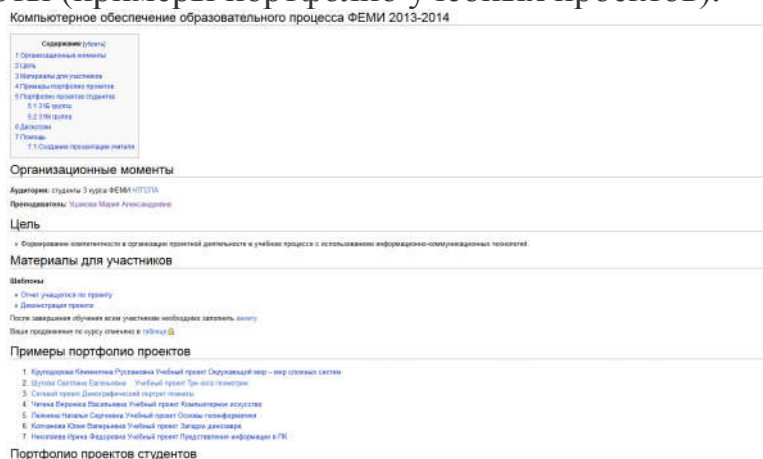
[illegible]

Компьютерное обеспечение образовательного процесса ФЕМИ 2013-2014

Содержание [убрать]
1 Организационные моменты
2 Цель
3 Материалы для участников
4 Примеры портфолио проектов
5 Портфолио проектов студентов
5.1 3 IБ группа
5.2 3 IВ группа
6 Дискуссии
7 Помощь
7.1 Создание презентации учителя

Организационные моменты

Аудитория: студенты 3 курса ФЕМИ НПУЛА
Преподаватель: Ушакова Мария Александровна

Цель

• Формирование компетентности в организации проектной деятельности в учебном процессе с использованием информационно-коммуникационных технологий.

Материалы для участников

Шаблоны
• Отчет учащегося по проекту
• Демонстрация проекта
После завершения обучения всем участникам необходимо заполнить анкету
Ваше продвижение по курсу отмечено в таблице

Примеры портфолио проектов

1. Кругодерова Клементина Руслановна Учебный проект Окружающий мир – мир сложных систем
2. Шулова Светлана Евгеньевна Учебный проект Три кита геометрии
3. Сетевой проект Демографический портрет планеты
4. Чичека Вероника Васильевна Учебный проект Компьютерное искусство
5. Леонова Наталья Сергеевна Учебный проект Основы геоинформатики
6. Коломиова Юлия Валерьевна Учебный проект Загадки динозавра
7. Николаева Ирина Федоровна Учебный проект Представление информации в ПК

Портфолио проектов студентов